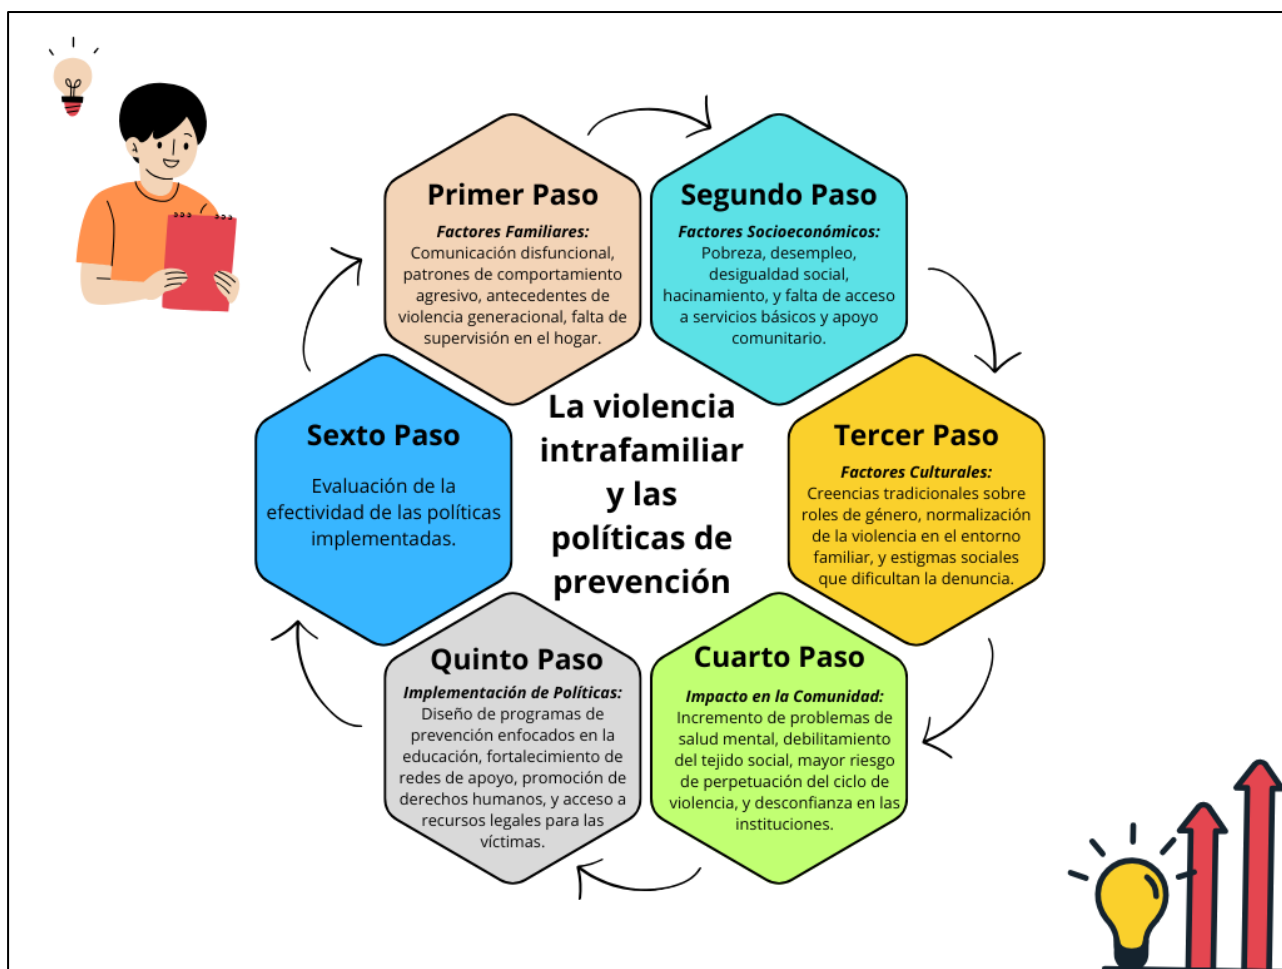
La violencia intrafamiliar y las políticas de prevención

Primer Paso
Factores Familiares: Comunicación disfuncional, patrones de comportamiento agresivo, antecedentes de violencia generacional, falta de supervisión en el hogar.

Segundo Paso
Factores Socioeconómicos: Pobreza, desempleo, desigualdad social, hacinamiento, y falta de acceso a servicios básicos y apoyo comunitario.

Tercer Paso
Factores Culturales: Creencias tradicionales sobre roles de género, normalización de la violencia en el entorno familiar, y estigmas sociales que dificultan la denuncia.

Cuarto Paso
Impacto en la Comunidad: Incremento de problemas de salud mental, debilitamiento del tejido social, mayor riesgo de perpetuación del ciclo de violencia, y desconfianza en las instituciones.

Quinto Paso
Implementación de Políticas: Diseño de programas de prevención enfocados en la educación, fortalecimiento de redes de apoyo, promoción de derechos humanos, y acceso a recursos legales para las víctimas.

Sexto Paso
Evaluación de la efectividad de las políticas implementadas.